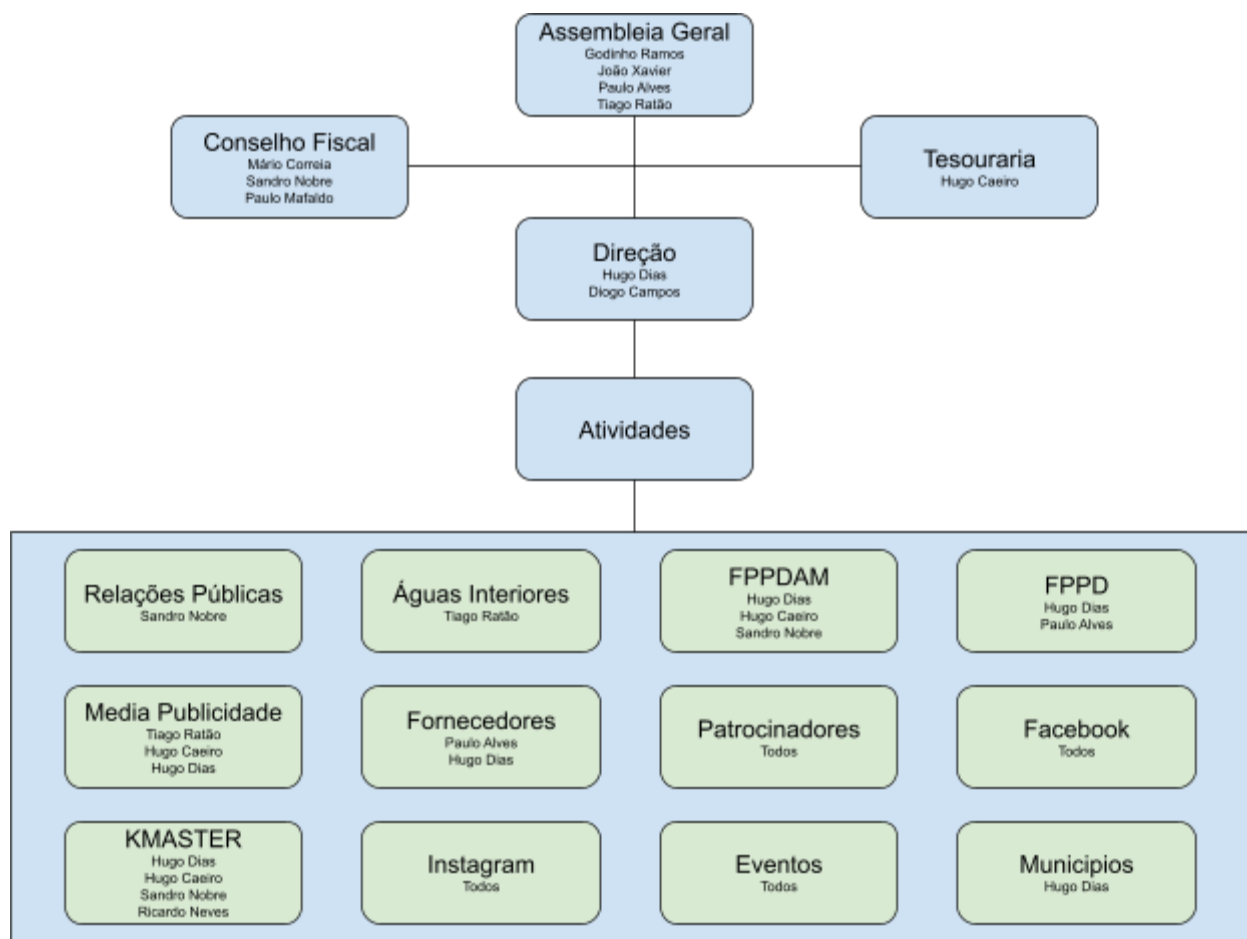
Assembleia Geral
Godinho Ramos
João Xavier
Paulo Alves
Tiago Ratão

Conselho Fiscal
Mário Correia
Sandro Nobre
Paulo Mafaldo

Tesouraria
Hugo Caeiro

Direção
Hugo Dias
Diogo Campos

Atividades

Relações Públicas
Sandro Nobre

Águas Interiores
Tiago Ratão

FPPDAM
Hugo Dias
Hugo Caeiro
Sandro Nobre

FPPD
Hugo Dias
Paulo Alves

Media Publicidade
Tiago Ratão
Hugo Caeiro
Hugo Dias

Fornecedores
Paulo Alves
Hugo Dias

Patrocinadores
Todos

Facebook
Todos

KMASTER
Hugo Dias
Hugo Caeiro
Sandro Nobre
Ricardo Neves

Instagram
Todos

Eventos
Todos

Municipios
Hugo Dias